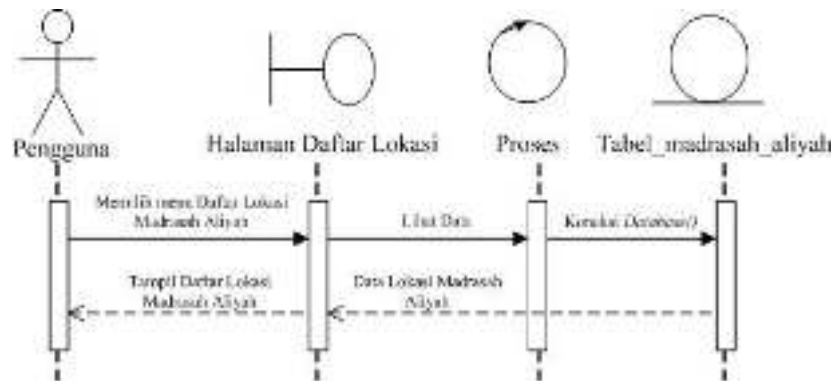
Pengguna

Halaman Daftar Lokasi

Proses

Tabel_madrasah_aliyah

Memilih menu Daftar Lokasi Madrasah Aliyah

Lihat Data

Koneksi Database()

Tampil Daftar Lokasi Madrasah Aliyah

Data Lokasi Madrasah Aliyah